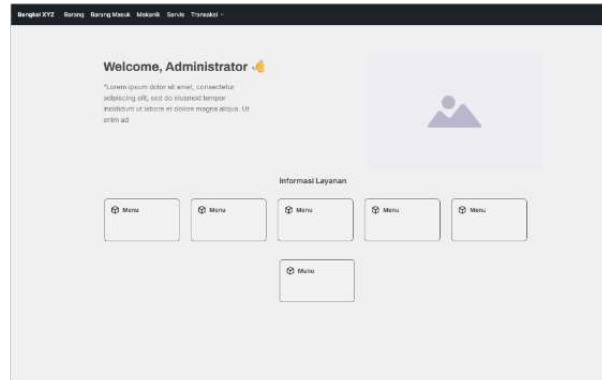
Bengkel XYZ Barang Barang Masuk Mekanik Servis Transaksi ˅

Welcome, Administrator 👋

"Lorem ipsum dolor sit amet, consectetur adipiscing elit, sed do eiusmod tempor incididunt ut labore et dolore magna aliqua. Ut enim ad

Informasi Layanan

Menu

Menu

Menu

Menu

Menu

Menu